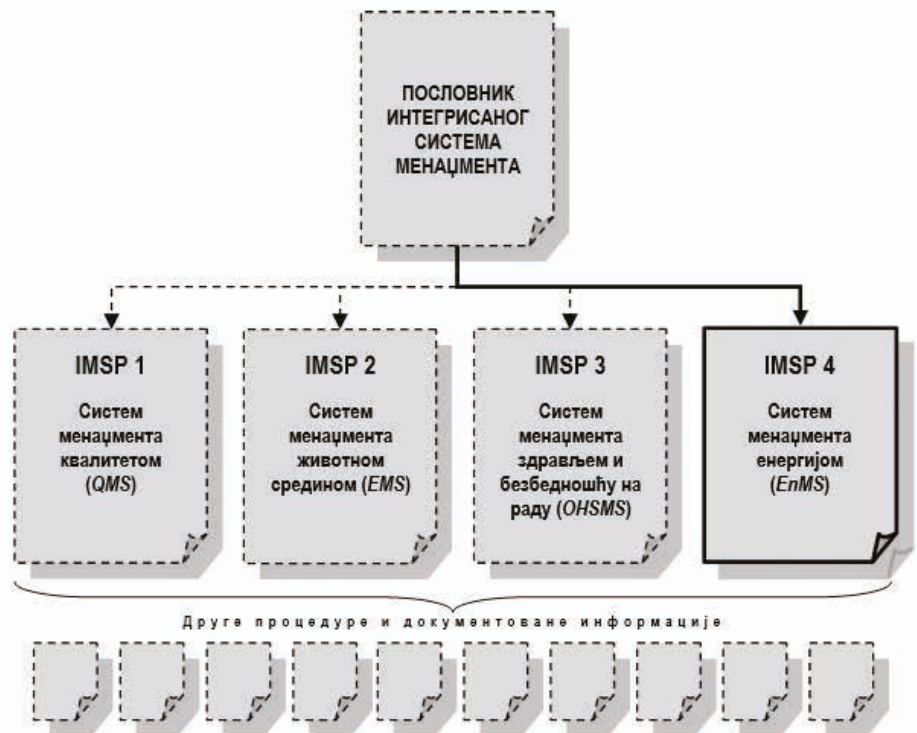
ПОСЛОВНИК ИНТЕГРИСАНОГ СИСТЕМА МЕНАЏМЕНТА

IMSP 1

Систем менаџмента квалитетом (QMS)

IMSP 2

Систем менаџмента животном средином (EMS)

IMSP 3

Систем менаџмента здрављем и безбедношћу на раду (OHSMS)

IMSP 4

Систем менаџмента енергијом (EnMS)

Друге процедуре и документоване информације